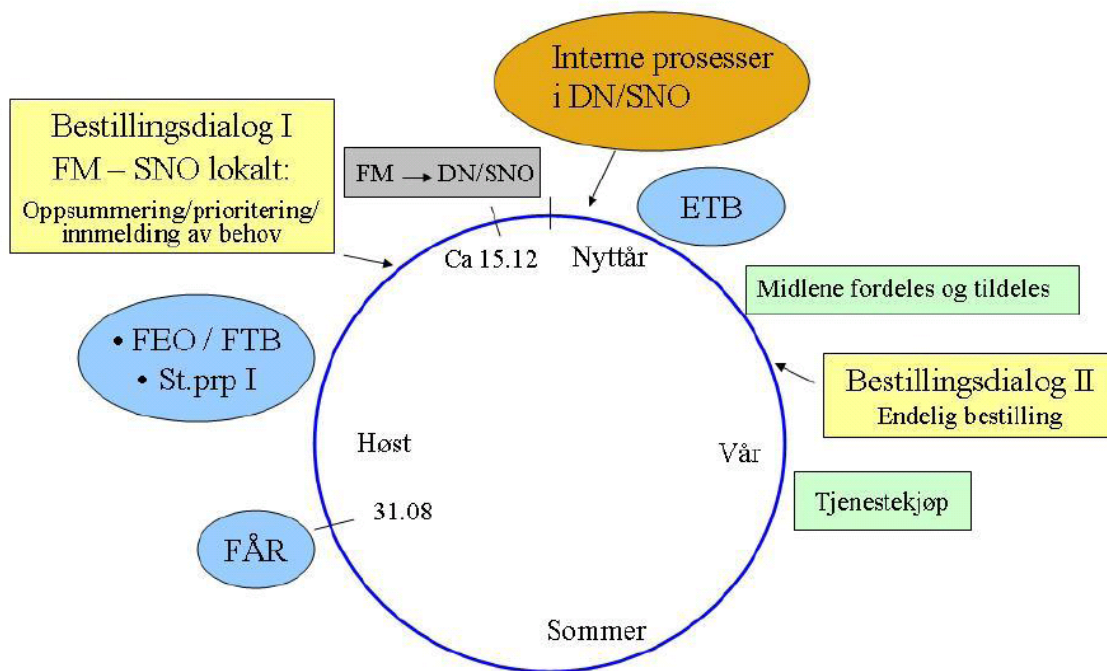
Interne prosesser i DN/SNO

Bestillingsdialog I
FM – SNO lokalt:
Oppsummering/prioritering/ innmelding av behov

FM $\rightarrow$ DN/SNO

ETB

Ca 15.12

Nyttår

Midlene fordeles og tildeles

• FEO / FTB
• St.prp I

Bestillingsdialog II
Endelig bestilling

Høst

Vår

Tjenestekjøp

31.08

FÅR

Sommer